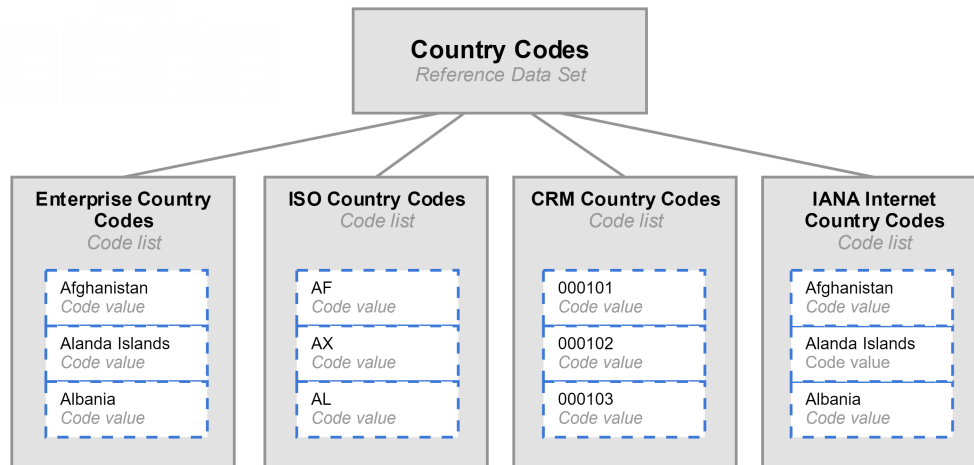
Country Codes
Reference Data Set

Enterprise Country Codes
Code list

Afghanistan
Code value

Alanda Islands
Code value

Albania
Code value

ISO Country Codes
Code list

AF
Code value

AX
Code value

AL
Code value

CRM Country Codes
Code list

000101
Code value

000102
Code value

000103
Code value

IANA Internet Country Codes
Code list

Afghanistan
Code value

Alanda Islands
Code value

Albania
Code value